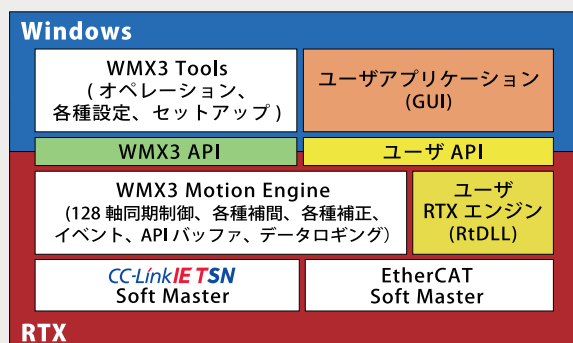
Windows

WMX3 Tools
( オペレーション、
各種設定、セットアップ )

ユーザアプリケーション
(GUI)

WMX3 API

ユーザ API

WMX3 Motion Engine
(128 軸同期制御、各種補間、各種補正、
イベント、API バッファ、データロギング)

ユーザ
RTX エンジン
(RtDLL)

CC-Link IE TSN
Soft Master

EtherCAT
Soft Master

RTX